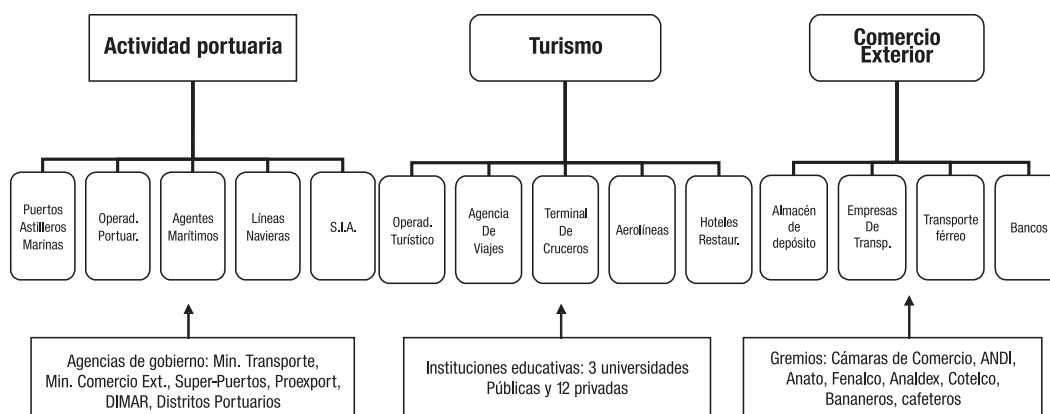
Actividad portuaria

Puertos Astilleros Marinas

Operad. Portuar.

Agentes Marítimos

Líneas Navieras

S.I.A.

Agencias de gobierno: Min. Transporte, Min. Comercio Ext., Super-Puertos, Proexport, DIMAR, Distritos Portuarios

Turismo

Operad. Turístico

Agencia De Viajes

Terminal De Cruceros

Aerolíneas

Hoteles Restaur.

Instituciones educativas: 3 universidades Públicas y 12 privadas

Comercio Exterior

Almacén de depósito

Empresas De Transp.

Transporte férreo

Bancos

Gremios: Cámaras de Comercio, ANDI, Anato, Fenalco, Analdex, Cotelco, Bananeros, cafeteros